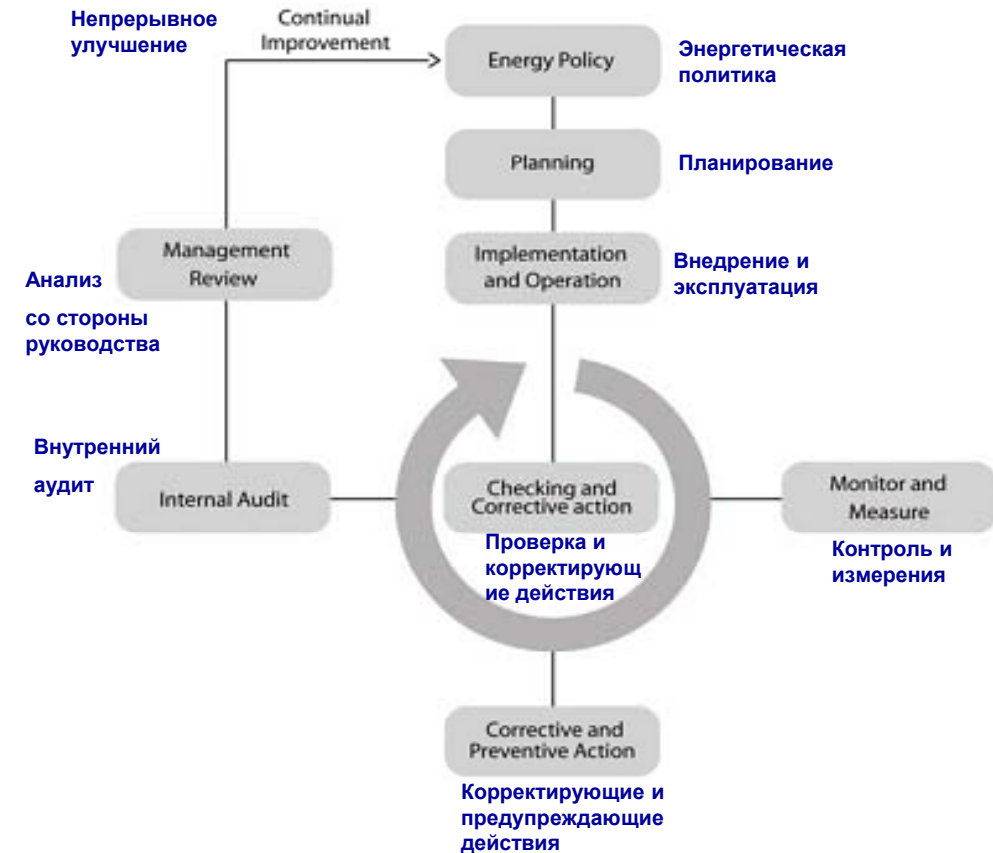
Непрерывное улучшение

Continual Improvement

Energy Policy

Энергетическая политика

Planning

Планирование

Management Review

Анализ со стороны руководства

Implementation and Operation

Внедрение и эксплуатация

Внутренний аудит

Internal Audit

Checking and Corrective action

Проверка и корректирующ ие действия

Monitor and Measure

Контроль и измерения

Corrective and Preventive Action

Корректирующие и предупреждающие действия